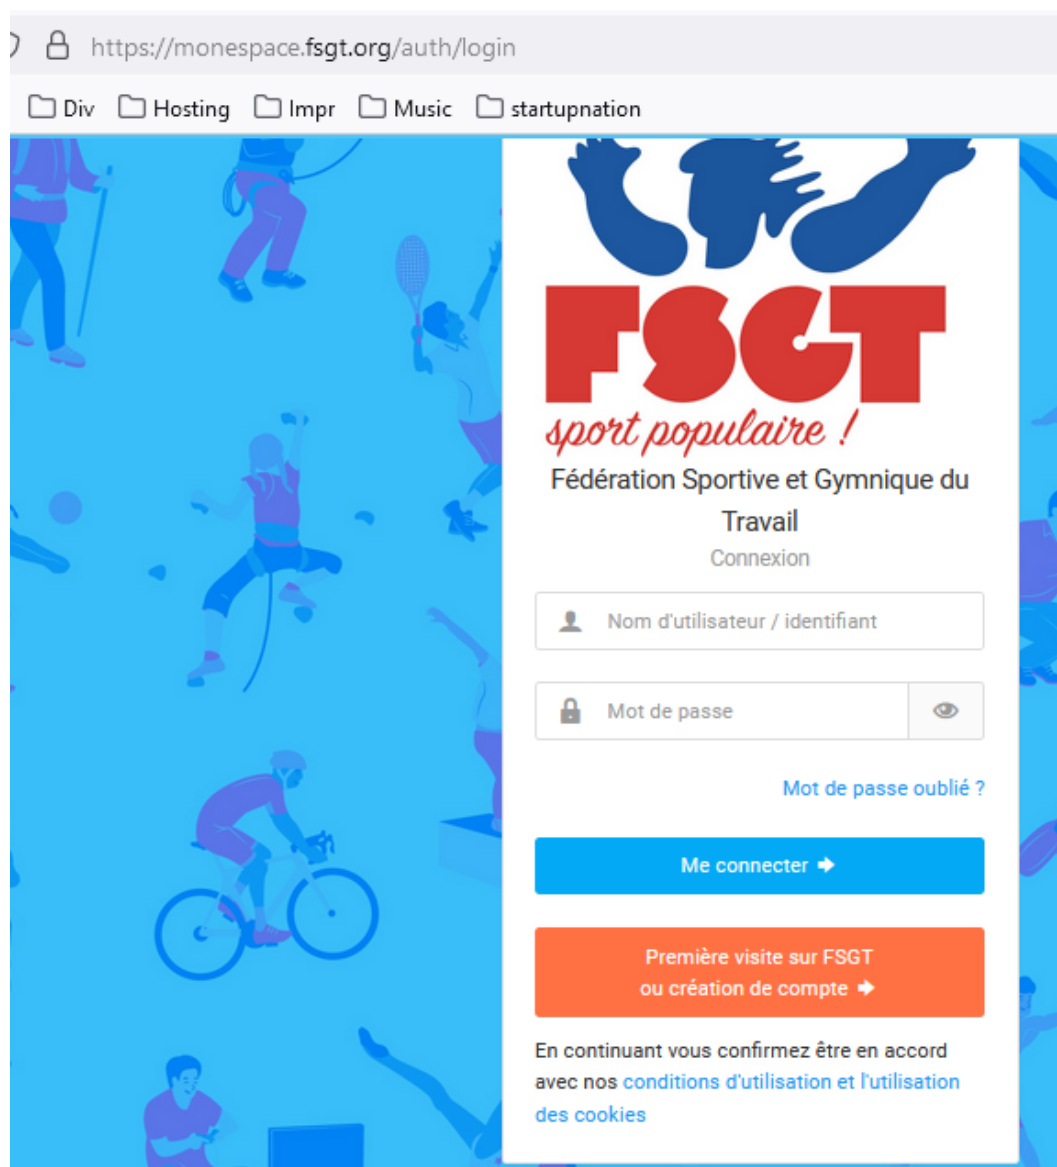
https://monespace.fsgt.org/auth/login

Div Hosting Impr Music startupnation

FSGT
sport populaire !

Fédération Sportive et Gymnique du Travail

Connexion

Nom d'utilisateur / identifiant

Mot de passe

Mot de passe oublié ?

Me connecter

Première visite sur FSGT ou création de compte

En continuant vous confirmez être en accord avec nos conditions d'utilisation et l'utilisation des cookies